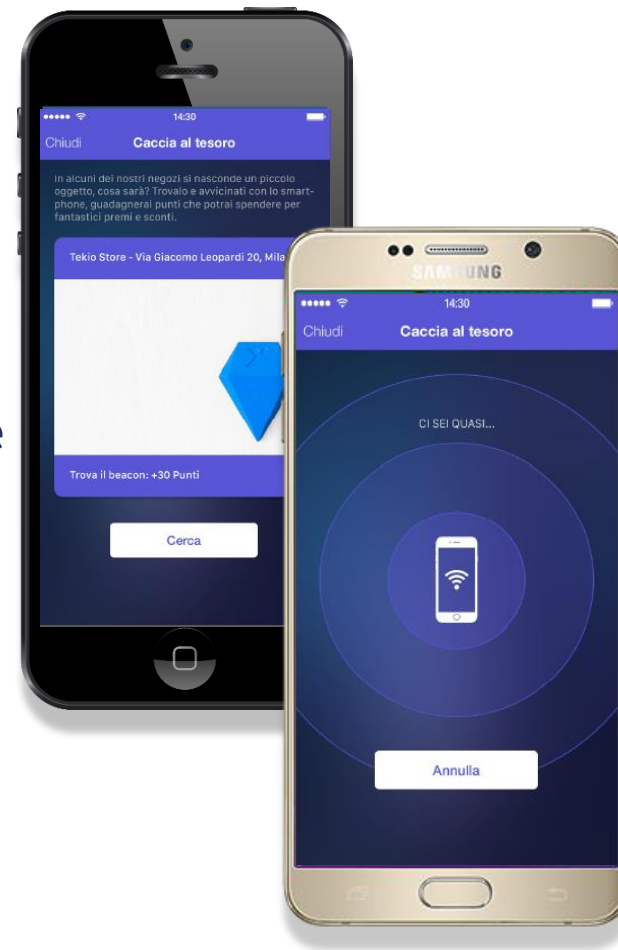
14:30
Chiudi
Caccia al tesoro

In alcuni dei nostri negozi si nasconde un piccolo oggetto, cosa sarà? Trovalo e avvicinati con lo smartphone, guadagnerai punti che potrai spendere per fantastici premi e sconti.

Tekio Store - Via Giacomo Leopardi 20, Mila

Trova il beacon: +30 Punti

Cerca

SAMSUNG

14:30
Chiudi
Caccia al tesoro

CI SEI QUASI...

Annulla